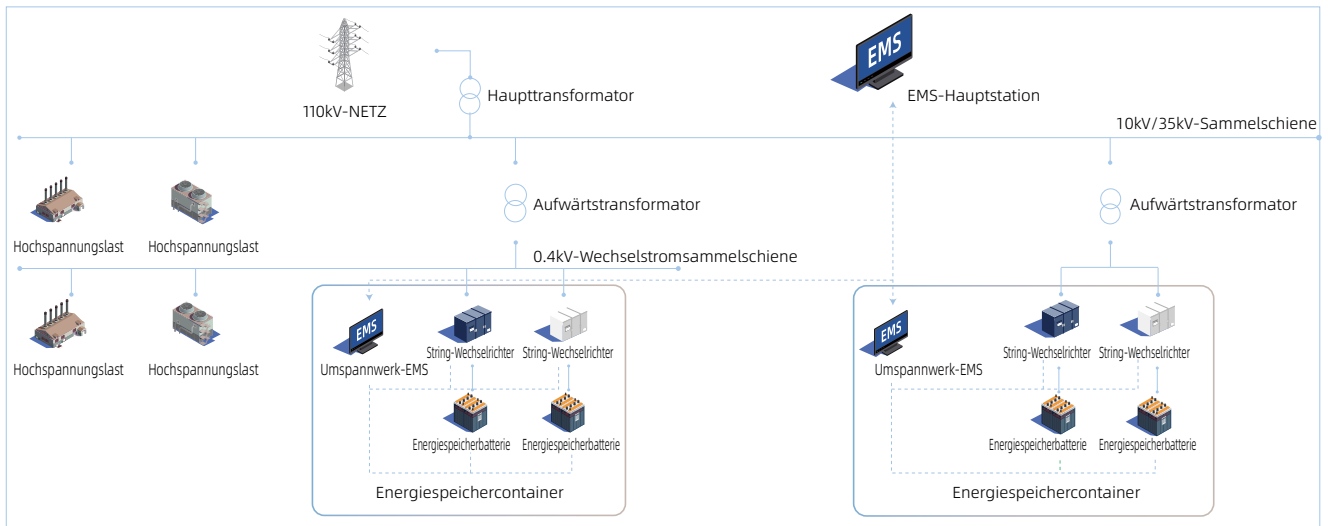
110kV-NETZ

Haupttransformator

EMS

EMS-Hauptstation

10kV/35kV-Sammelschiene

Hochspannungslast

Hochspannungslast

Aufwärtstransformator

Aufwärtstransformator

0.4kV-Wechselstromsammelschiene

Hochspannungslast

Hochspannungslast

EMS

Umspannwerk-EMS

String-Wechselrichter

String-Wechselrichter

Energiespeicherbatterie

Energiespeicherbatterie

Energiespeichercontainer

EMS

Umspannwerk-EMS

String-Wechselrichter

String-Wechselrichter

Energiespeicherbatterie

Energiespeicherbatterie

Energiespeichercontainer